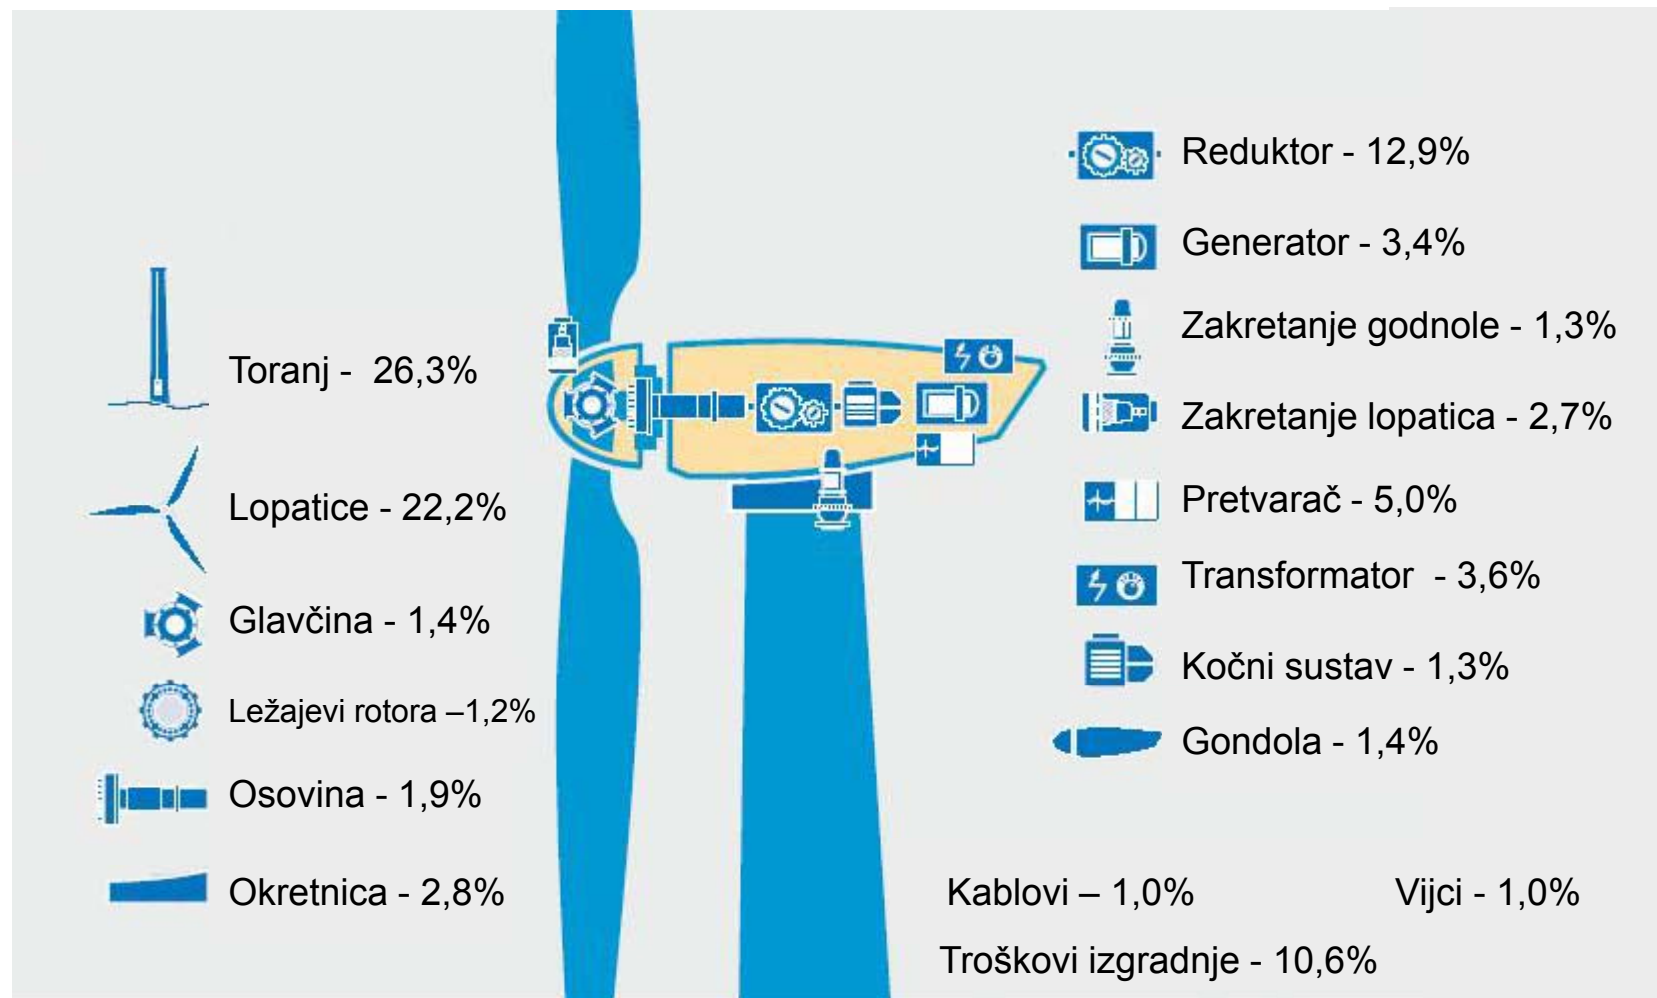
Reduktor - 12,9%

Generator - 3,4%

Zakretanje godnole - 1,3%

Toranj - 26,3%

Zakretanje lopatica - 2,7%

Lopatice - 22,2%

Pretvarač - 5,0%

Transformator - 3,6%

Glavčina - 1,4%

Kočni sustav - 1,3%

Ležajevi rotora –1,2%

Gondola - 1,4%

Osovina - 1,9%

Okretnica - 2,8%

Kablovi – 1,0%

Vijci - 1,0%

Troškovi izgradnje - 10,6%